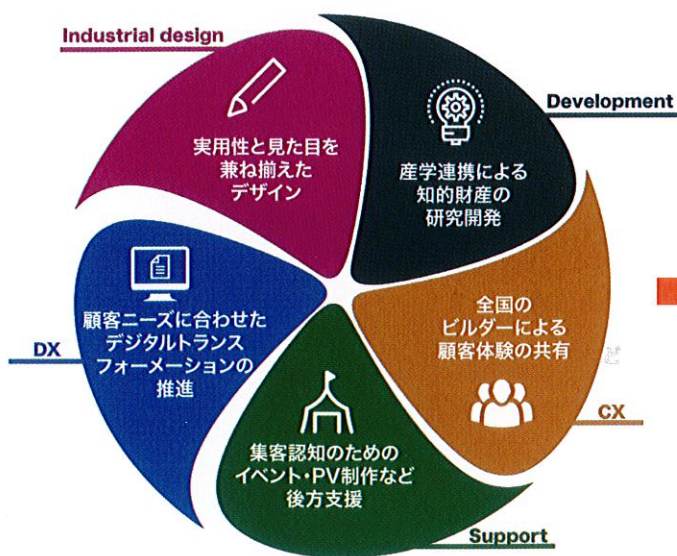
Industrial design

実用性と見た目を兼ね揃えたデザイン

Development

産学連携による知的財産の研究開発

DX

顧客ニーズに合わせたデジタルトランスフォーメーションの推進

全国のビルダーによる顧客体験の共有

CX

集客認知のためのイベント・PV制作など後方支援

Support